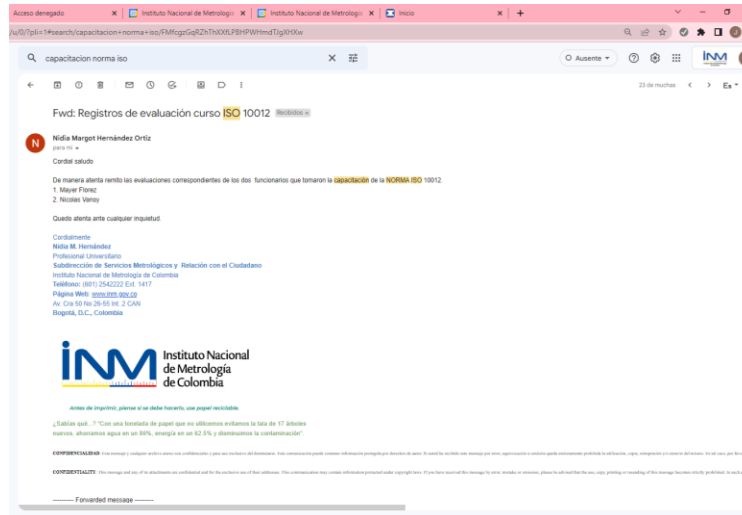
Acceso denegado × | Instituto Nacional de Metrologí × | Instituto Nacional de Metrologí × | Inicio × | +

/u/0/?pli=1#search/capacitacion+norma+iso/FMfcgzGqRZhThXXfLPBHPWHmdTlgXHXw

capacitacion norma iso

Ausente

23 de muchas

Fwd: Registros de evaluación curso ISO 10012 Recibidos ×

Nidia Margot Hernández Ortiz
para mí

Cordial saludo

De manera atenta remito las evaluaciones correspondientes de los dos funcionarios que tomaron la capacitación de la NORMA ISO 10012.
1. Mayer Florez
2. Nicolas Vanoy

Quedo atenta ante cualquier inquietud.

Cordialmente
Nidia M. Hernández
Profesional Universitario
Subdirección de Servicios Metrológicos y Relación con el Ciudadano
Instituto Nacional de Metrología de Colombia
Teléfono: (601) 2542222 Ext. 1417
Página Web: www.inm.gov.co
Av. Cra 50 No 26-55 Int. 2 CAN
Bogotá, D.C., Colombia

INM Instituto Nacional de Metrología de Colombia

Antes de imprimir, piense si se debe hacerlo, use papel reciclable.

¿Sabías qué...? "Con una tonelada de papel que no utilicemos evitamos la tala de 17 árboles maduros, ahorramos agua en un 86%, energía en un 62.5% y disminuimos la contaminación".

CONFIDENCIALIDAD: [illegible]

CONFIDENTIALITY: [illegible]

---------- Forwarded message ---------